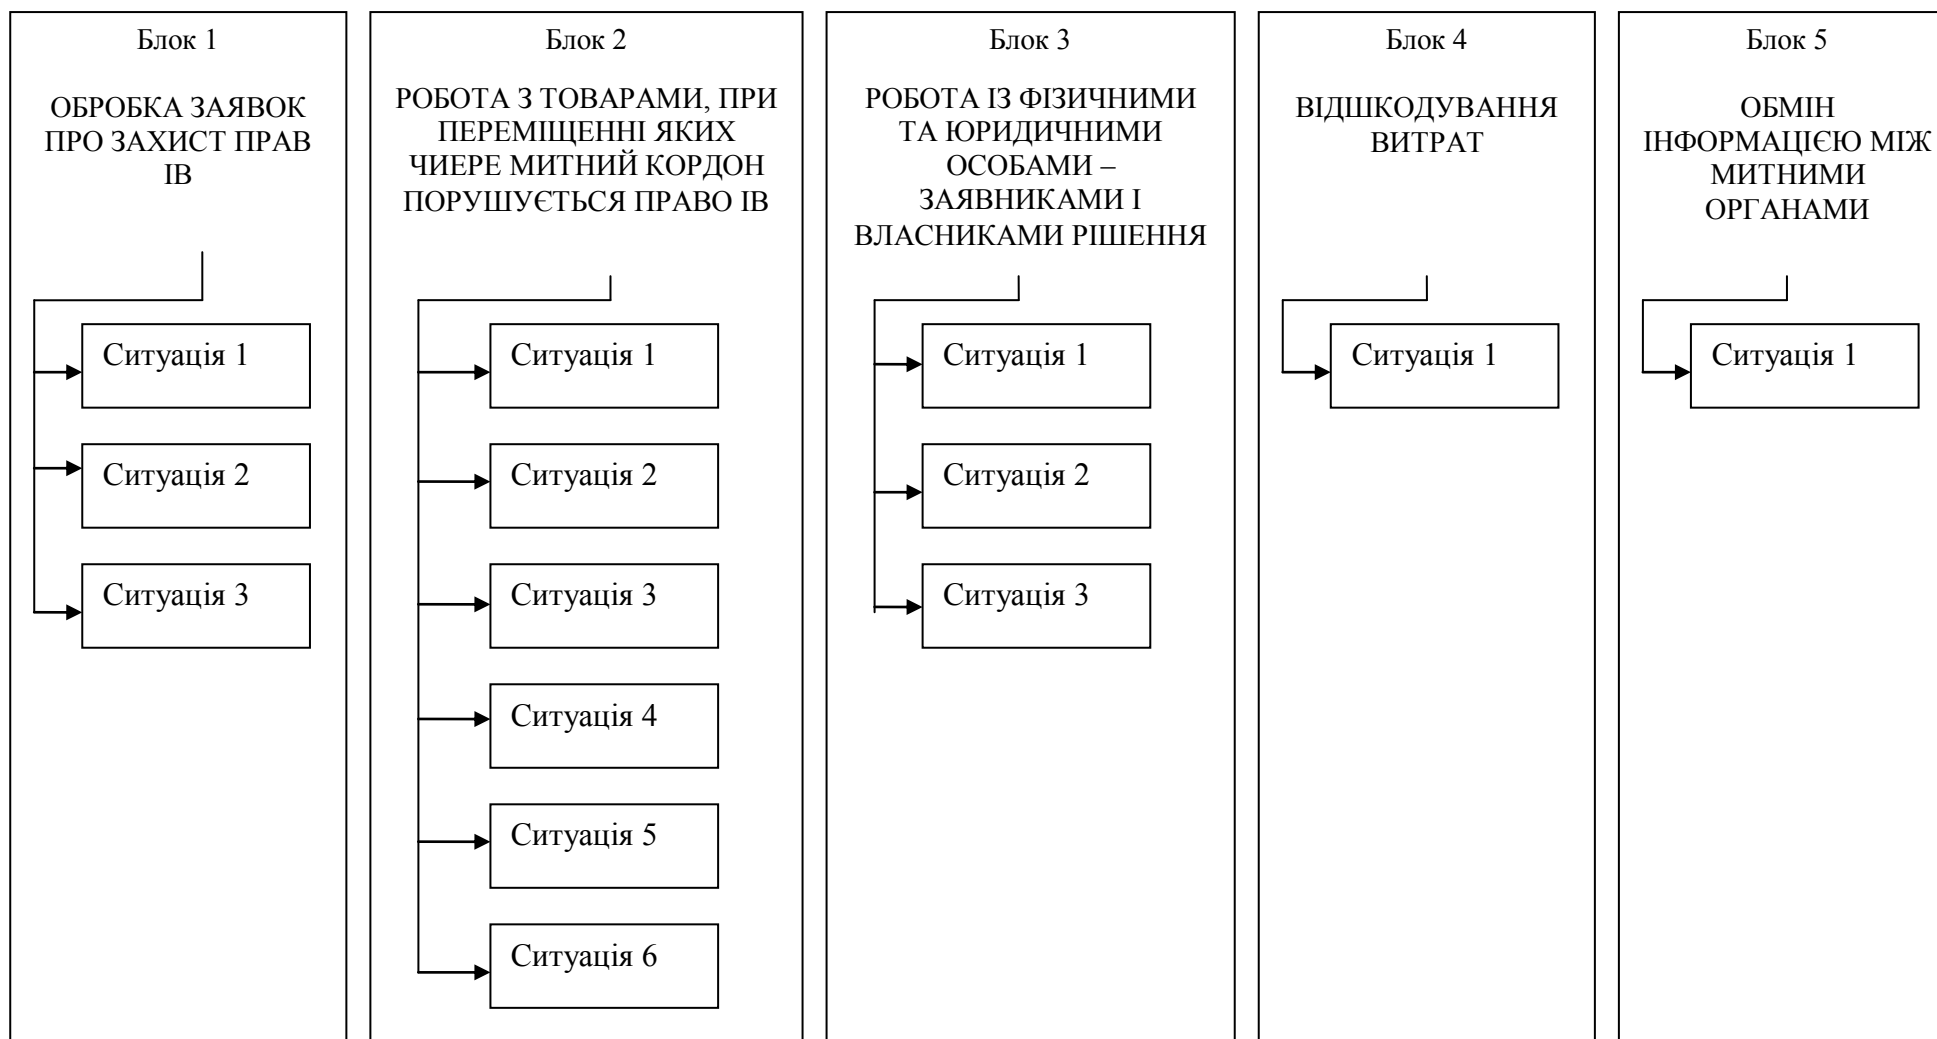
Блок 1

ОБРОБКА ЗАЯВОК ПРО ЗАХИСТ ПРАВ ІВ

Ситуація 1

Ситуація 2

Ситуація 3

Блок 2

РОБОТА З ТОВАРАМИ, ПРИ ПЕРЕМІЩЕННІ ЯКИХ ЧИЕРЕ МИТНИЙ КОРДОН ПОРУШУЄТЬСЯ ПРАВО ІВ

Ситуація 1

Ситуація 2

Ситуація 3

Ситуація 4

Ситуація 5

Ситуація 6

Блок 3

РОБОТА ІЗ ФІЗИЧНИМИ ТА ЮРИДИЧНИМИ ОСОБАМИ – ЗАЯВНИКАМИ І ВЛАСНИКАМИ РІШЕННЯ

Ситуація 1

Ситуація 2

Ситуація 3

Блок 4

ВІДШКОДУВАННЯ ВИТРАТ

Ситуація 1

Блок 5

ОБМІН ІНФОРМАЦІЄЮ МІЖ МИТНИМИ ОРГАНАМИ

Ситуація 1